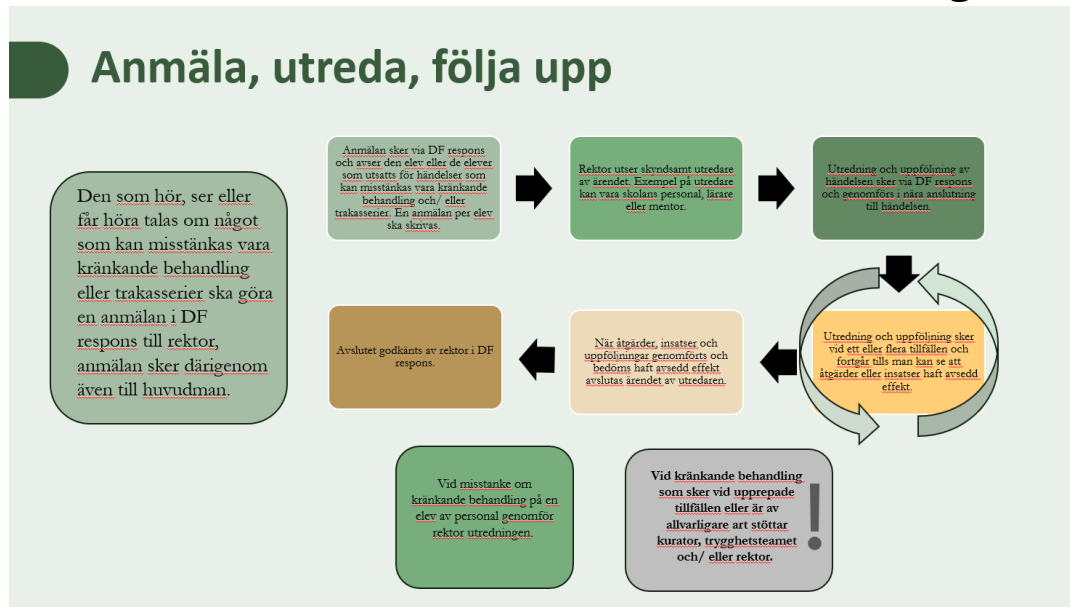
Anmäla, utreda, följa upp

Den som hör, ser eller får höra talas om något som kan misstänkas vara kränkande behandling eller trakasserier ska göra en anmälan i DF respons till rektor, anmälan sker därigenom även till huvudman.

Anmälan sker via DF respons och avser den elev eller de elever som utsatts för händelser som kan misstänkas vara kränkande behandling och/ eller trakasserier. En anmälan per elev ska skrivas.

Rektor utser skyndsamt utredare av ärendet. Exempel på utredare kan vara skolans personal, lärare eller mentor.

Utredning och uppföljning av händelsen sker via DF respons och genomförs i nära anslutning till händelsen.

Utredning och uppföljning sker vid ett eller flera tillfällen och fortgår tills man kan se att åtgärder eller insatser haft avsedd effekt.

När åtgärder, insatser och uppföljningar genomförts och bedöms haft avsedd effekt avslutas ärendet av utredaren.

Avslutet godkänts av rektor i DF respons.

Vid misstanke om kränkande behandling på en elev av personal genomför rektor utredningen.

Vid kränkande behandling som sker vid upprepade tillfällen eller är av allvarligare art stöttar kurator, trygghetsteamet och/ eller rektor.

!